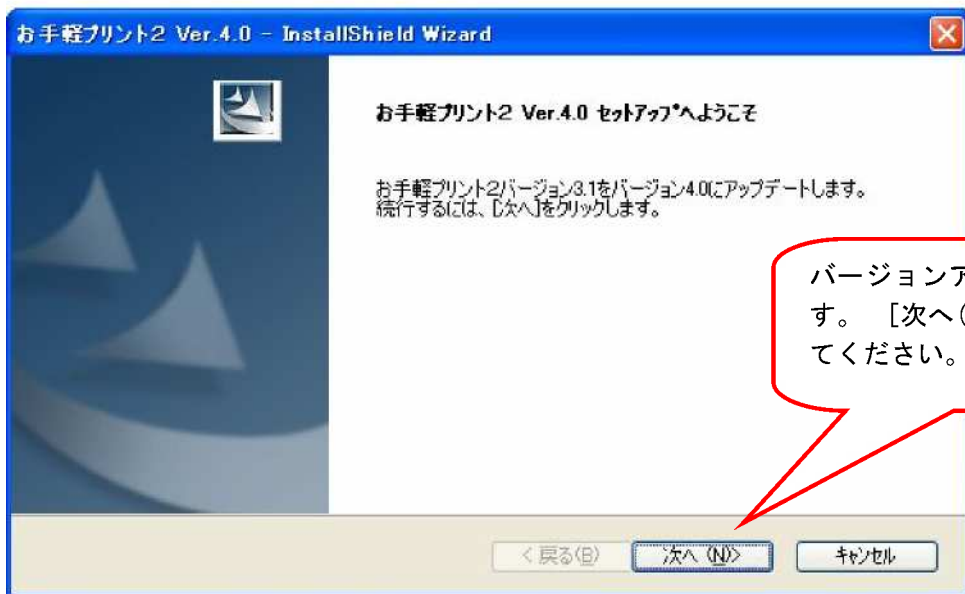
お手軽プリント2 Ver.4.0 - InstallShield Wizard

お手軽プリント2 Ver.4.0 セットアップへようこそ

お手軽プリント2バージョン3.1をバージョン4.0にアップデートします。
続行するには、[次へ]をクリックします。

バージョンア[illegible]
す。 [次へ([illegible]
てください。

< 戻る(B)
次へ(N)>
キャンセル